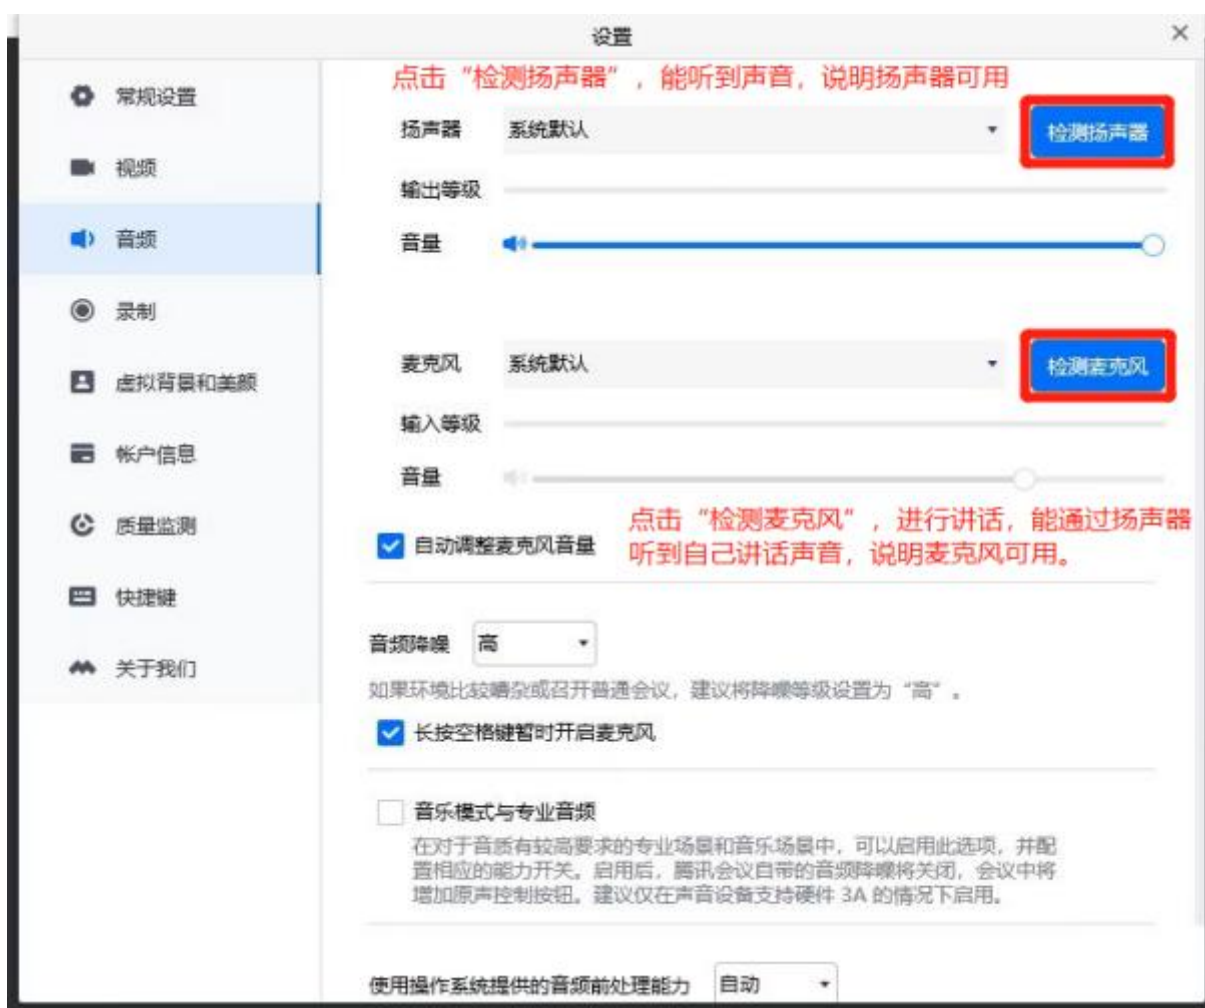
设置

×

常规设置

视频

音频

录制

虚拟背景和美颜

帐户信息

质量监测

快捷键

关于我们

点击“检测扬声器”，能听到声音，说明扬声器可用

扬声器 系统默认 检测扬声器

输出等级

音量

麦克风 系统默认 检测麦克风

输入等级

音量

点击“检测麦克风”，进行讲话，能通过扬声器听到自己讲话声音，说明麦克风可用。

自动调整麦克风音量

音频降噪 高

如果环境比较嘈杂或召开普通会议，建议将降噪等级设置为“高”。

长按空格键暂时开启麦克风

音乐模式与专业音频

在对于音质有较高要求的专业场景和音乐场景中，可以启用此选项，并配置相应的能力开关。启用后，腾讯会议自带的音频降噪将关闭，会议中将增加原声控制按钮。建议仅在声音设备支持硬件 3A 的情况下启用。

使用操作系统提供的音频前处理能力 自动